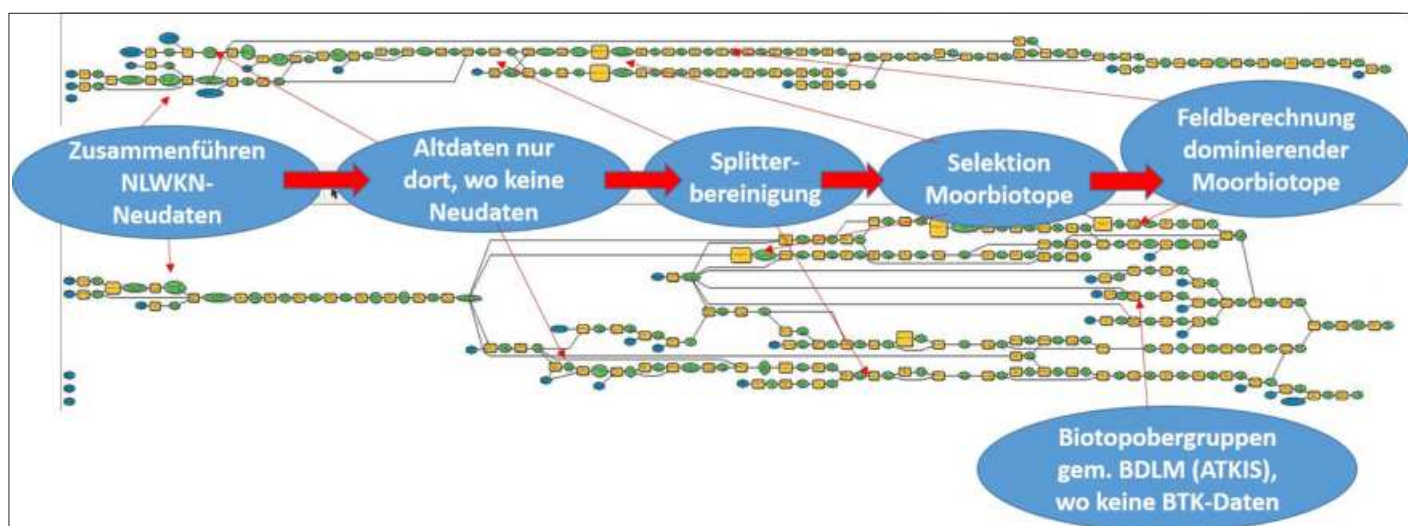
Zusammenführen NLWKN-Neudaten

Altdaten nur dort, wo keine Neudaten

Splitterbereinigung

Selektion Moorbiotope

Feldberechnung dominierender Moorbiotope

Biotopobergruppen gem. BDLM (ATKIS), wo keine BTK-Daten